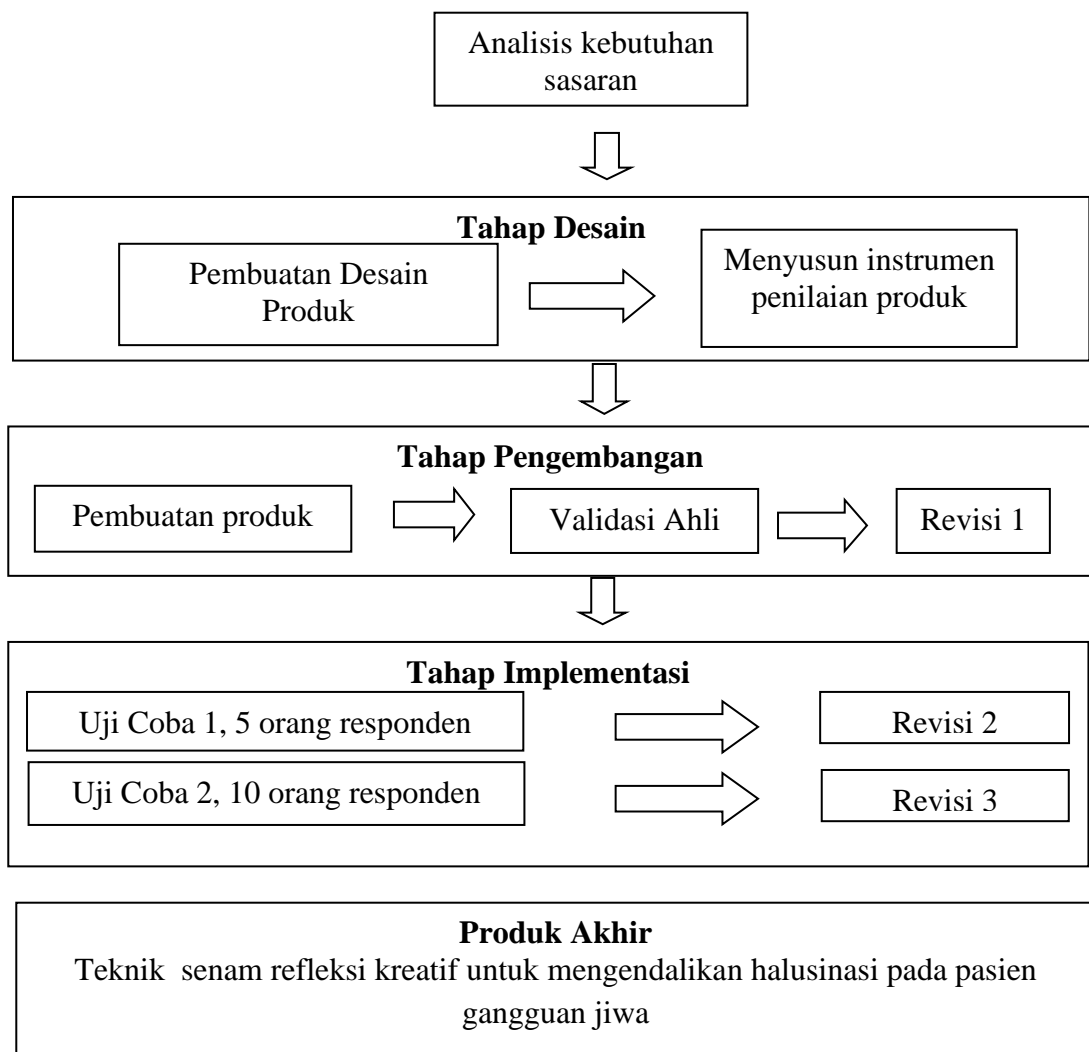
Analisis kebutuhan sasaran

Tahap Desain

Pembuatan Desain Produk

Menyusun instrumen penilaian produk

Tahap Pengembangan

Pembuatan produk

Validasi Ahli

Revisi 1

Tahap Implementasi

Uji Coba 1, 5 orang responden

Revisi 2

Uji Coba 2, 10 orang responden

Revisi 3

Produk Akhir

Teknik senam refleksi kreatif untuk mengendalikan halusinasi pada pasien gangguan jiwa